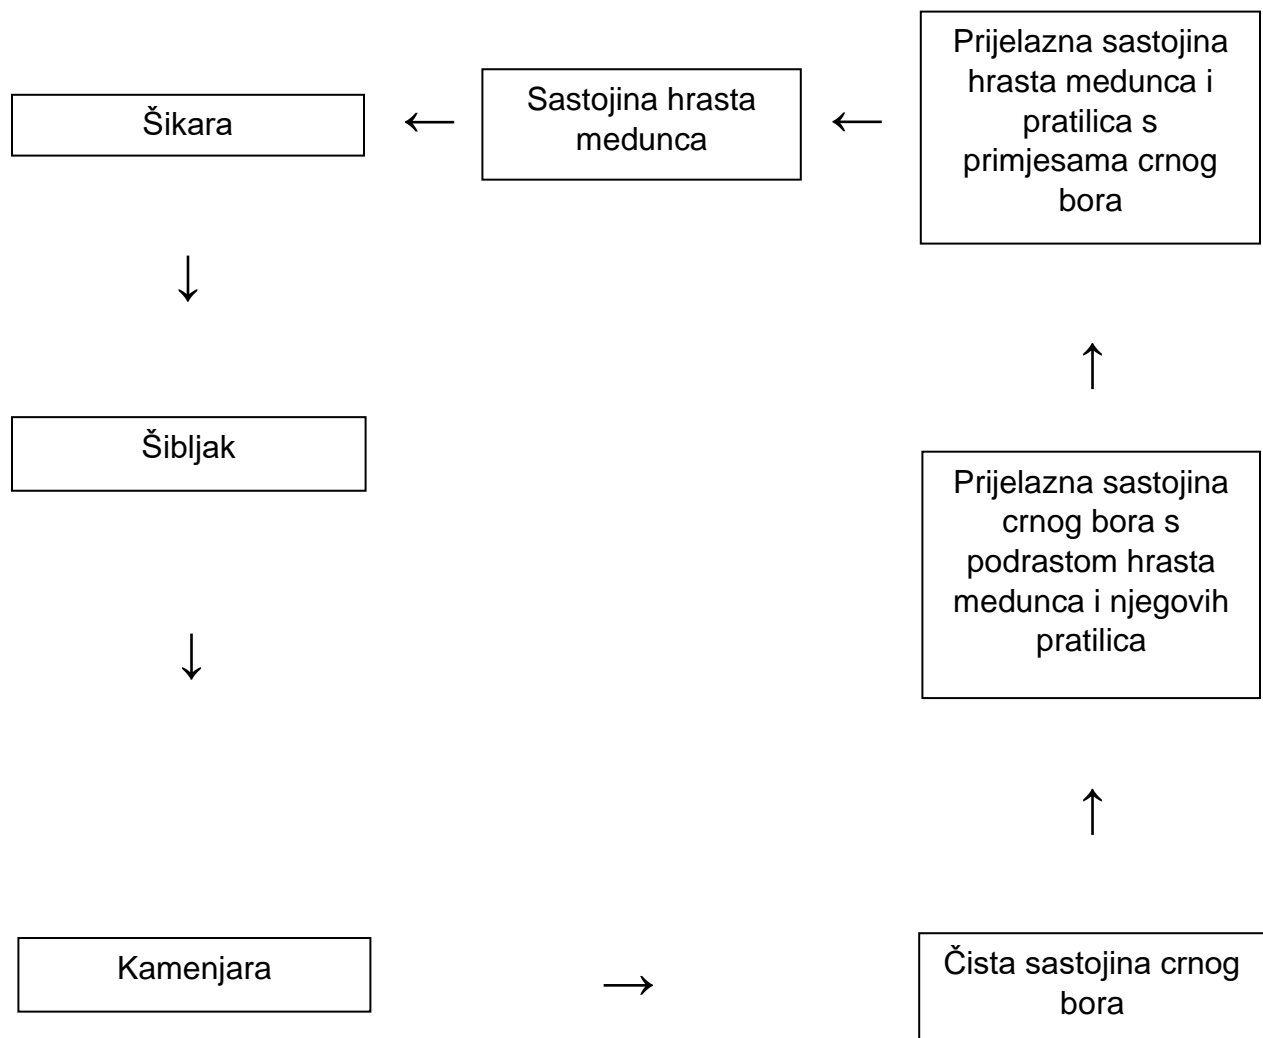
Šikara

Sastojina hrasta medunca

Prijelazna sastojina hrasta medunca i pratilica s primjesama crnog bora

Šibljak

Prijelazna sastojina crnog bora s podrastom hrasta medunca i njegovih pratilica

Kamenjara

Čista sastojina crnog bora